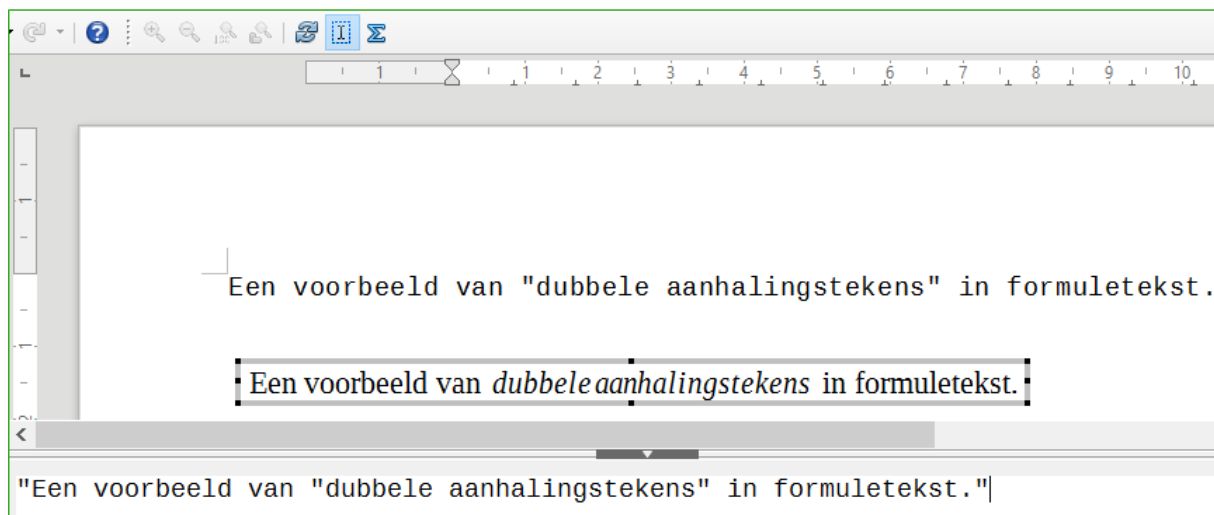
1 1 2 3 4 5 6 7 8 9 10

Een voorbeeld van "dubbele aanhalingstekens" in formuletekst.

Een voorbeeld van *dubbele aanhalingstekens* in formuletekst.

"Een voorbeeld van "dubbele aanhalingstekens" in formuletekst."